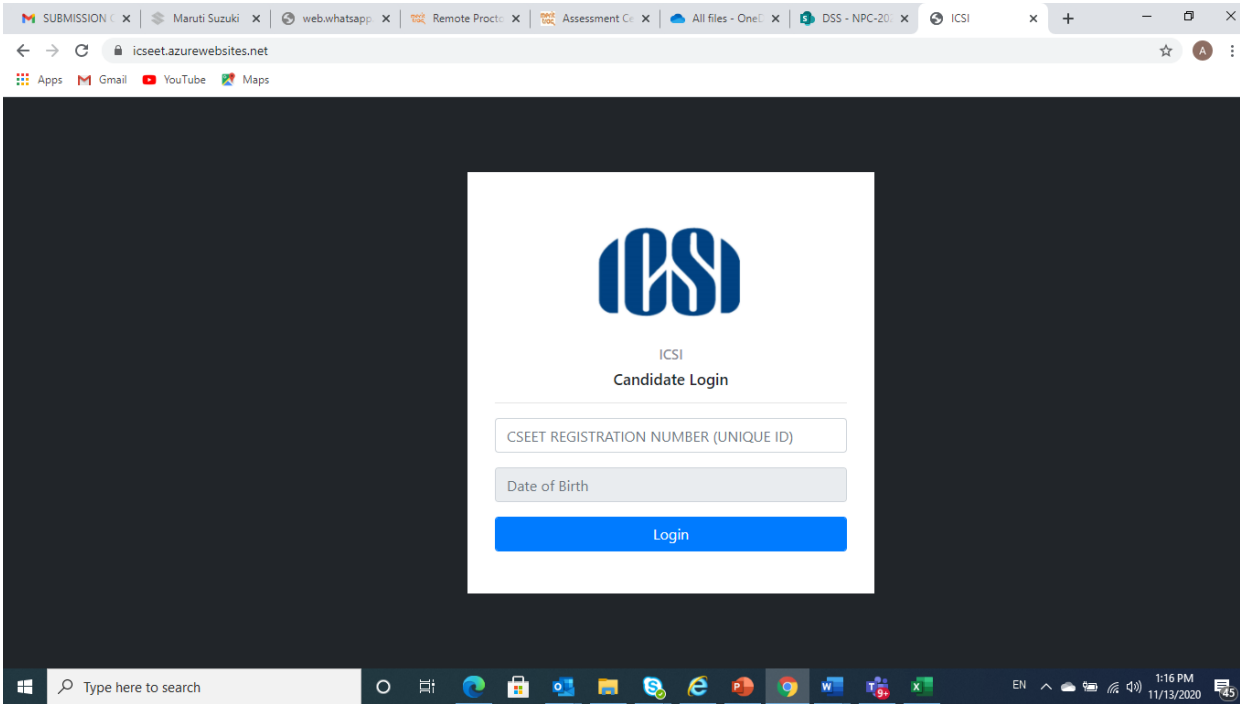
SUBMISSION C ×
Maruti Suzuki ×
web.whatsapp ×
Remote Procto ×
Assessment Ce ×
All files - OneD ×
DSS - NPC-20 ×
ICSI ×
+

icseet.azurewebsites.net

Apps
Gmail
YouTube
Maps

ICSI

ICSI
Candidate Login

CSEET REGISTRATION NUMBER (UNIQUE ID)

Date of Birth

Login

Type here to search

EN
1:16 PM
11/13/2020
45